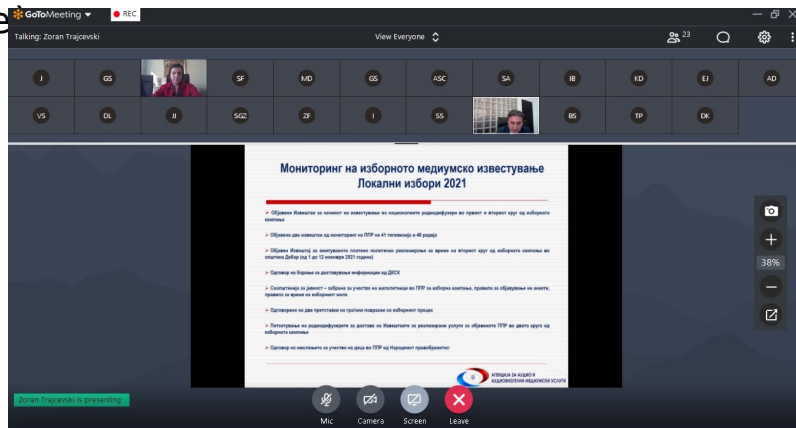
GoToMeeting ▾ REC

Talking: Zoran Trajcevski

View Everyone

23

J GS SF MD GS ASC SA IB KD EJ AD

VS DL JI SGZ ZF I SS BS TP DK

Мониторинг на изборното медиумско известување Локални избори 2021

➢ Објавени Извештаи за начинот на известување на националните радиодифузери во првиот и вториот круг од изборната кампања

➢ Објавени два извештаи од мониторинг на ППР на 41 телевизија и 48 радија

➢ Објавен Извештај за контуираното платено политичко рекламирање за време на вториот круг од изборната кампања во општина Дебар (од 1 до 12 ноември 2021 година)

➢ Одговор на барања за доставување информации од ДКСК

➢ Соопштенија за јавност – забрана за учество на малолетници во ППР за изборна кампања, правила за објавување на анкети, правила за време на изборниот молк

➢ Одговорено на две претставки на граѓани поврзани со изборниот процес

➢ Потсетување на радиодифузерите за доставa на Извештаите за реализирани услуги за објавено ППР во двата круга од изборната кампања

➢ Одговор на консултацијa за учество на деца во ППР од Народниот правобранител

АГЕНЦИЈА ЗА АУДИО И АУДИОВИЗУЕЛНИ МЕДИУМСКИ УСЛУГИ

38%

Zoran Trajcevski is presenting

Mic Camera Screen Leave